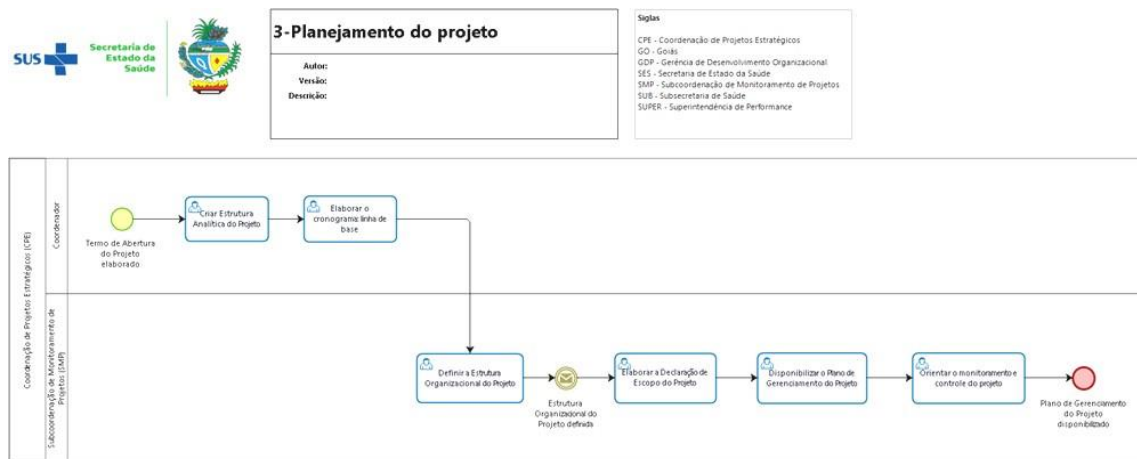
SUS Secretaria de Estado da Saúde

3-Planejamento do projeto

Autor:
Versão:
Descrição:

Siglas

CPE - Coordenação de Projetos Estratégicos
GO - Goiás
GDP - Gerência de Desenvolvimento Organizacional
SES - Secretaria de Estado da Saúde
SMP - Subcoordenação de Monitoramento de Projetos
SUB - Subsecretaria de Saúde
SUPER - Superintendência de Performance

Coordenação de Projetos Estratégicos (CPE)

Coordenador

Termo de Abertura do Projeto elaborado

Criar Estrutura Analítica do Projeto

Elaborar o cronograma: linha de base

Subcoordenação de Monitoramento de Projetos (SMP)

Definir a Estrutura Organizacional do Projeto

Estrutura Organizacional do Projeto definida

Elaborar a Declaração de Escopo do Projeto

Disponibilizar o Plano de Gerenciamento do Projeto

Orientar o monitoramento e controle do projeto

Plano de Gerenciamento do Projeto disponibilizado